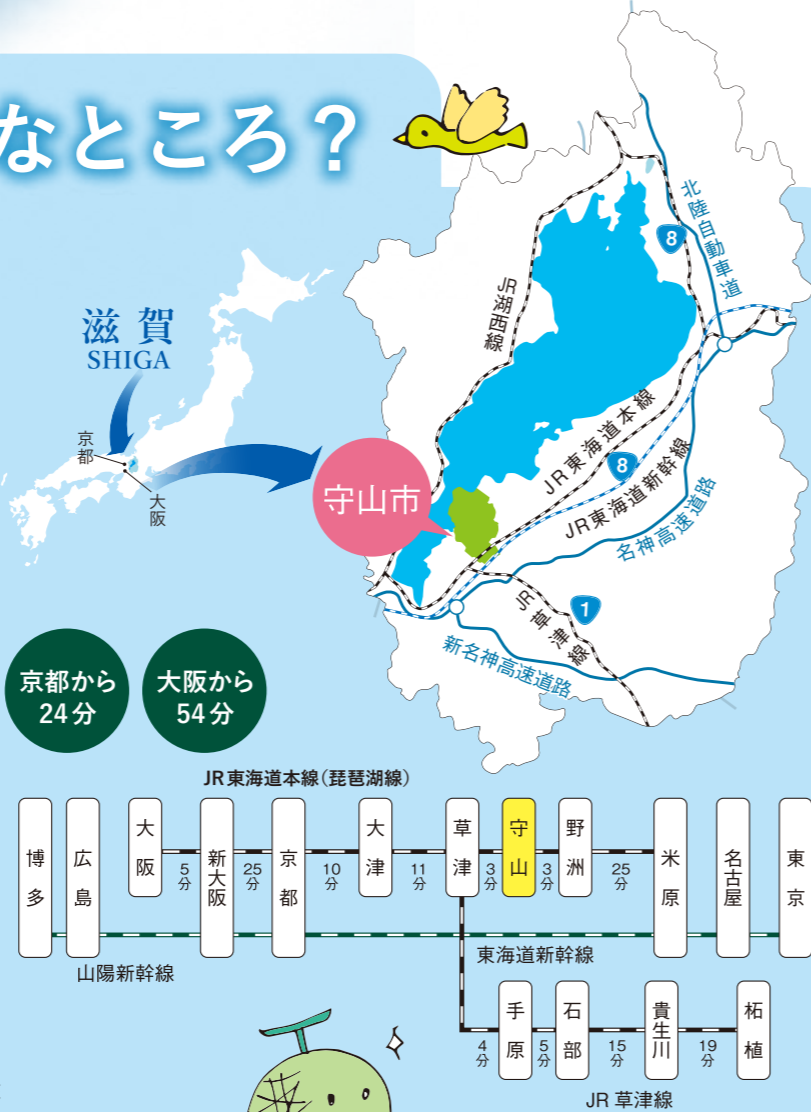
なところ？

滋賀
SHIGA

京都
大阪

守山市

北陸自動車道
8
JR湖西線
JR東海道本線
JR東海道新幹線
8
名神高速道路
JR草津線
1
新名神高速道路

京都から
24分

大阪から
54分

JR東海道本線（琵琶湖線）

博多
広島
大阪
5分
新大阪
25分
京都
10分
大津
11分
草津
3分
守山
3分
野洲
25分
米原
名古屋
東京

山陽新幹線
東海道新幹線

4分
手原
5分
石部
15分
貴生川
19分
柘植

JR 草津線